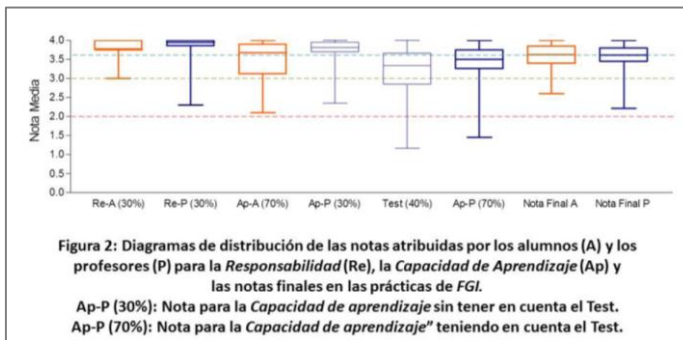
Nota Media

4.0
3.5
3.0
2.5
2.0
1.5
1.0
0.5
0.0

Re-A (30%) Re-P (30%) Ap-A (70%) Ap-P (30%) Test (40%) Ap-P (70%) Nota Final A Nota Final P

Figura 2: Diagramas de distribución de las notas atribuidas por los alumnos (A) y los profesores (P) para la *Responsabilidad* (Re), la *Capacidad de Aprendizaje* (Ap) y las notas finales en las prácticas de *FGI*.

Ap-P (30%): Nota para la *Capacidad de aprendizaje* sin tener en cuenta el Test.

Ap-P (70%): Nota para la *Capacidad de aprendizaje*" teniendo en cuenta el Test.